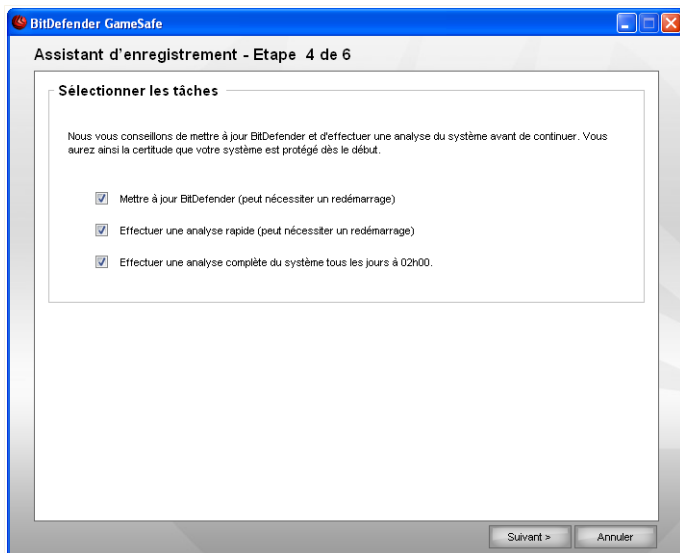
BitDefender GameSafe

Assistant d'enregistrement - Etape 4 de 6

Sélectionner les tâches

Nous vous conseillons de mettre à jour BitDefender et d'effectuer une analyse du système avant de continuer. Vous aurez ainsi la certitude que votre système est protégé dès le début.

Mettre à jour BitDefender (peut nécessiter un redémarrage)

Effectuer une analyse rapide (peut nécessiter un redémarrage)

Effectuer une analyse complète du système tous les jours à 02h00.

Suivant >

Annuler